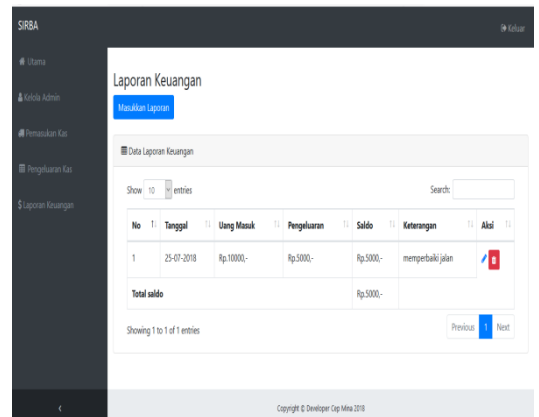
SIRBA

Keluar

Utama

Kelola Admin

Pemasukan Kas

Pengeluaran Kas

$ Laporan Keuangan

Laporan Keuangan

Masukkan Laporan

Data Laporan Keuangan

Show 10 entries

Search:

| No | Tanggal | Uang Masuk | Pengeluaran | Saldo | Keterangan | Aksi |
|---|---|---|---|---|---|---|
| 1 | 25-07-2018 | Rp.10000,- | Rp.5000,- | Rp.5000,- | memperbaiki jalan | |
| Total saldo | | | | Rp.5000,- | | |

Showing 1 to 1 of 1 entries

Previous 1 Next

‹

Copyright © Developer Cep Mina 2018